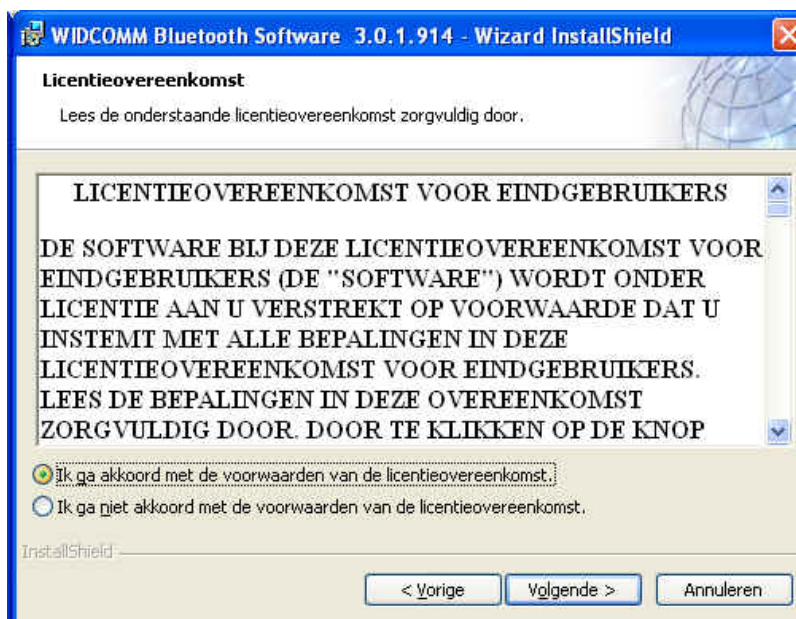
WIDCOMM Bluetooth Software 3.0.1.914 - Wizard InstallShield

Licentieovereenkomst

Lees de onderstaande licentieovereenkomst zorgvuldig door.

LICENTIEOVEREENKOMST VOOR EINDGEBRUIKERS

DE SOFTWARE BIJ DEZE LICENTIEOVEREENKOMST VOOR EINDGEBRUIKERS (DE "SOFTWARE") WORDT ONDER LICENTIE AAN U VERSTREKT OP VOORWAARDE DAT U INSTEMT MET ALLE BEPALINGEN IN DEZE LICENTIEOVEREENKOMST VOOR EINDGEBRUIKERS. LEES DE BEPALINGEN IN DEZE OVEREENKOMST ZORGVULDIG DOOR. DOOR TE KLIKKEN OP DE KNOP

Ik ga akkoord met de voorwaarden van de licentieovereenkomst.

Ik ga niet akkoord met de voorwaarden van de licentieovereenkomst.

InstallShield

< Vorige

Volgende >

Annuleren